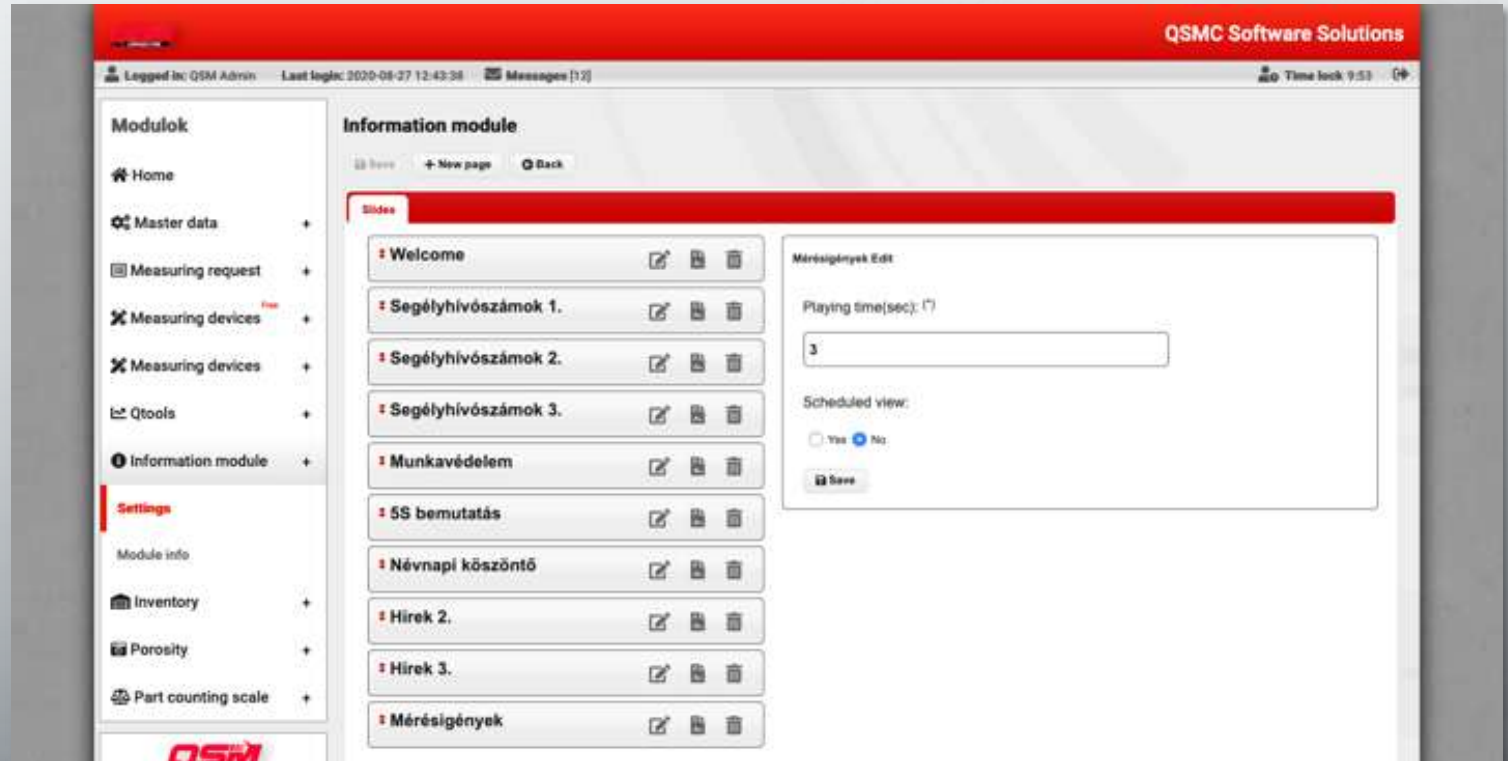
QSMC Software Solutions

Logged in: QSM Admin Last login: 2020-08-27 12:43:38 Messages [12] Time lock 9:53

Modulok

Home

Master data +

Measuring request +

Measuring devices Free +

Measuring devices +

Qtools +

Information module +

Settings

Module info

Inventory +

Porosity +

Part counting scale +

QSM

Information module

Save + New page Back

Slides

Welcome

Segélyhívószámok 1.

Segélyhívószámok 2.

Segélyhívószámok 3.

Munkavédelem

5S bemutatás

Névnapi köszöntő

Hirek 2.

Hirek 3.

Mérésigények

Mérésigények Edit

Playing time(sec): (*)

3

Scheduled view:

Yes No

Save